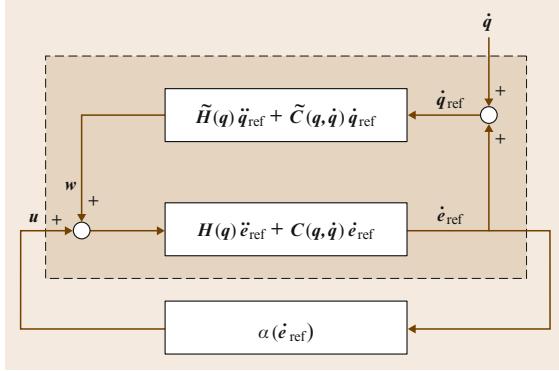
$\dot{q}$

$+$

$\dot{q}_{\text{ref}}$

$\tilde{H}(q)\ddot{q}_{\text{ref}} + \tilde{C}(q,\dot{q})\dot{q}_{\text{ref}}$

$+$

$w$

$+$

$u$ $+$

$H(q)\ddot{e}_{\text{ref}} + C(q,\dot{q})\dot{e}_{\text{ref}}$

$\dot{e}_{\text{ref}}$

$\alpha(\dot{e}_{\text{ref}})$